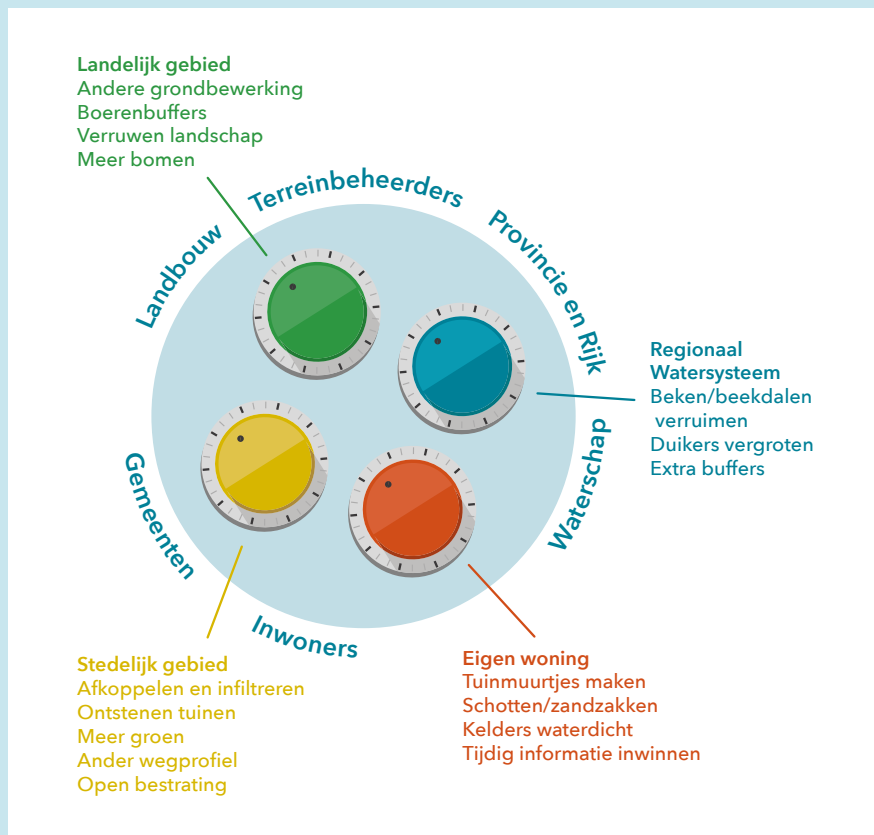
Landelijk gebied
Andere grondbewerking
Boerenbuffers
Verruwen landschap
Meer bomen

Terreinbeheerders

Provincie en Rijk

Landbouw

Regionaal Watersysteem
Beken/beekdalen verruimen
Duikers vergroten
Extra buffers

Gemeenten

Waterschap

Inwoners

Stedelijk gebied
Afkoppelen en infiltreren
Ontstenen tuinen
Meer groen
Ander wegprofiel
Open bestrating

Eigen woning
Tuinmuurtjes maken
Schotten/zandzakken
Kelders waterdicht
Tijdig informatie inwinnen